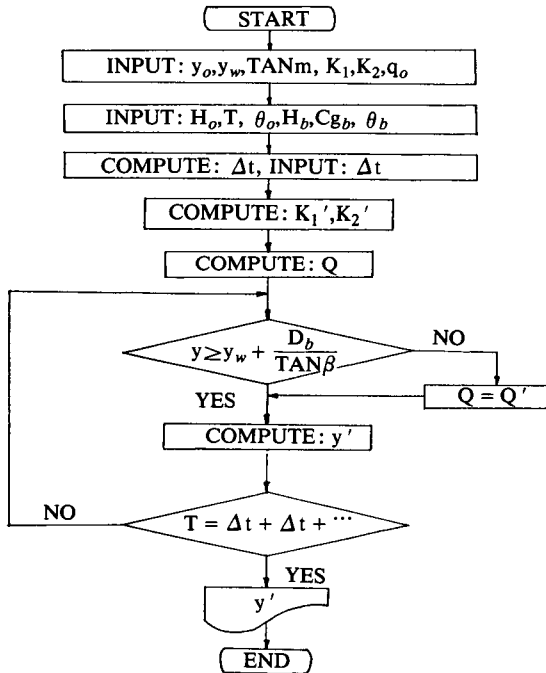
START

INPUT: $y_o, y_w$, TANm, $K_1, K_2, q_o$

INPUT: $H_o$, T, $\theta_o, H_b, Cg_b, \theta_b$

COMPUTE: $\Delta$t, INPUT: $\Delta$t

COMPUTE: $K_1', K_2'$

COMPUTE: Q

$y \geq y_w + \frac{D_b}{TAN\beta}$

NO

$Q = Q'$

YES

COMPUTE: $y'$

NO

$T = \Delta t + \Delta t + \cdots$

YES

$y'$

END